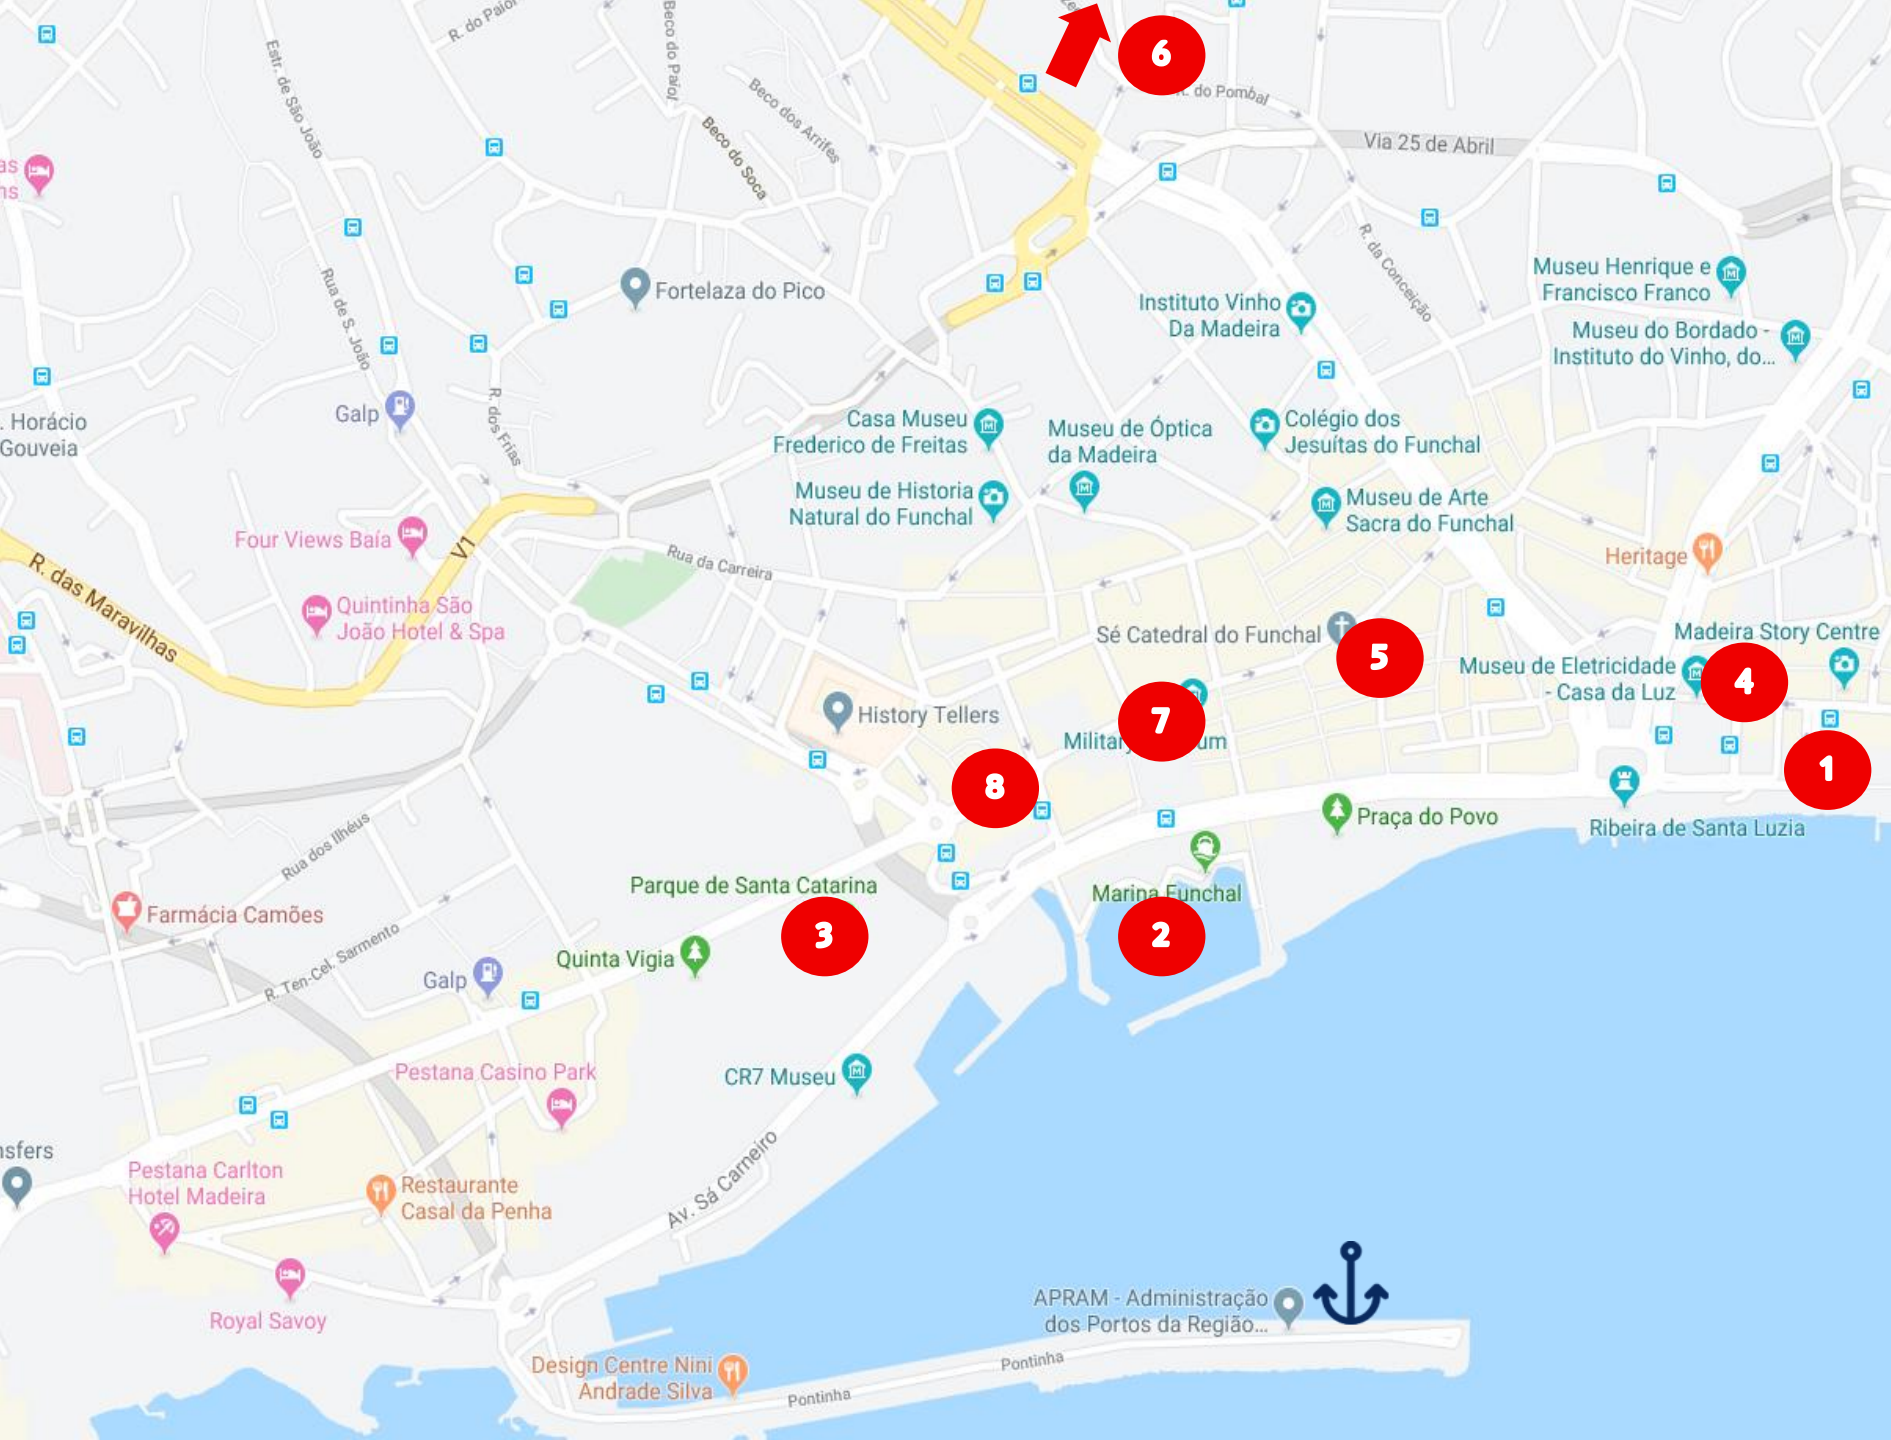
R. do Paiol
Beco do Paiol
Estr. de São João
Beco dos Arrifes
Beco do Soca
6
R. do Pombal
Via 25 de Abril
as
ns
Rua de S. João
Fortelaza do Pico
R. da Conceição
Museu Henrique e Francisco Franco
Instituto Vinho Da Madeira
Museu do Bordado - Instituto do Vinho, do...
. Horácio Gouveia
Galp
R. dos Frias
Casa Museu Frederico de Freitas
Museu de Óptica da Madeira
Colégio dos Jesuítas do Funchal
Museu de Historia Natural do Funchal
Museu de Arte Sacra do Funchal
Four Views Baía
V1
Heritage
Rua da Carreira
R. das Maravilhas
Quintinha São João Hotel & Spa
Sé Catedral do Funchal
5
Madeira Story Centre
Museu de Eletricidade - Casa da Luz
4
History Tellers
7
Militar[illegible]um
1
8
Praça do Povo
Ribeira de Santa Luzia
Rua dos Ilhéus
Parque de Santa Catarina
Marina Funchal
Farmácia Camões
3
2
R. Ten-Cel. Sarmento
Quinta Vigia
Galp
Pestana Casino Park
CR7 Museu
nsfers
Pestana Carlton Hotel Madeira
Restaurante Casal da Penha
Av. Sá Carneiro
Royal Savoy
APRAM - Administração dos Portos da Região...
Pontinha
Design Centre Nini Andrade Silva
Pontinha